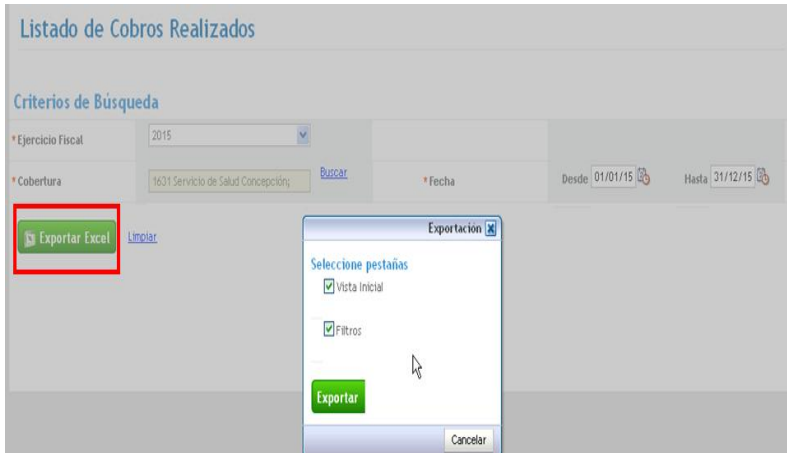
Listado de Cobros Realizados

Criterios de Búsqueda

*Ejercicio Fiscal 2015

*Cobertura 1631 Servicio de Salud Concepción; Buscar *Fecha Desde 01/01/15 Hasta 31/12/15

Exportar Excel Limpiar

Exportación

Seleccione pestañas

Vista Inicial

Filtros

Exportar

Cancelar